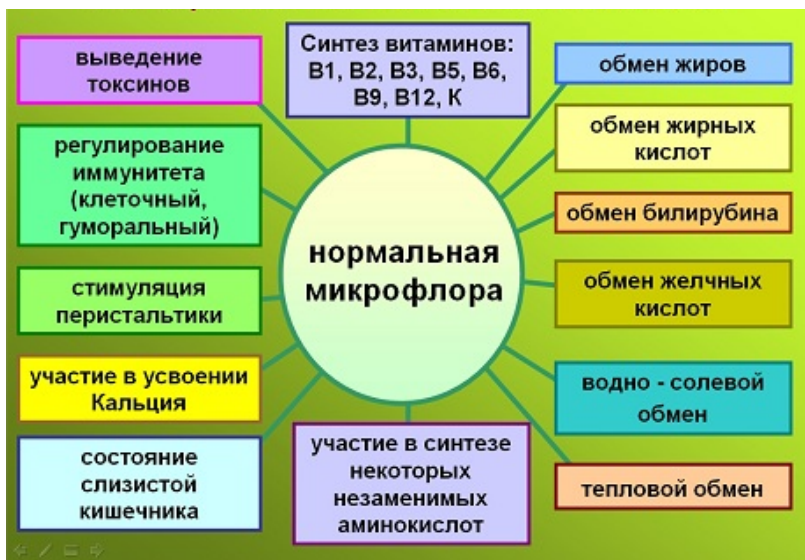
нормальная микрофлора

выведение токсинов

Синтез витаминов: В1, В2, В3, В5, В6, В9, В12, К

обмен жиров

регулирование иммунитета (клеточный, гуморальный)

обмен жирных кислот

обмен билирубина

стимуляция перистальтики

обмен желчных кислот

участие в усвоении Кальция

водно - солевой обмен

состояние слизистой кишечника

участие в синтезе некоторых незаменимых аминокислот

тепловой обмен